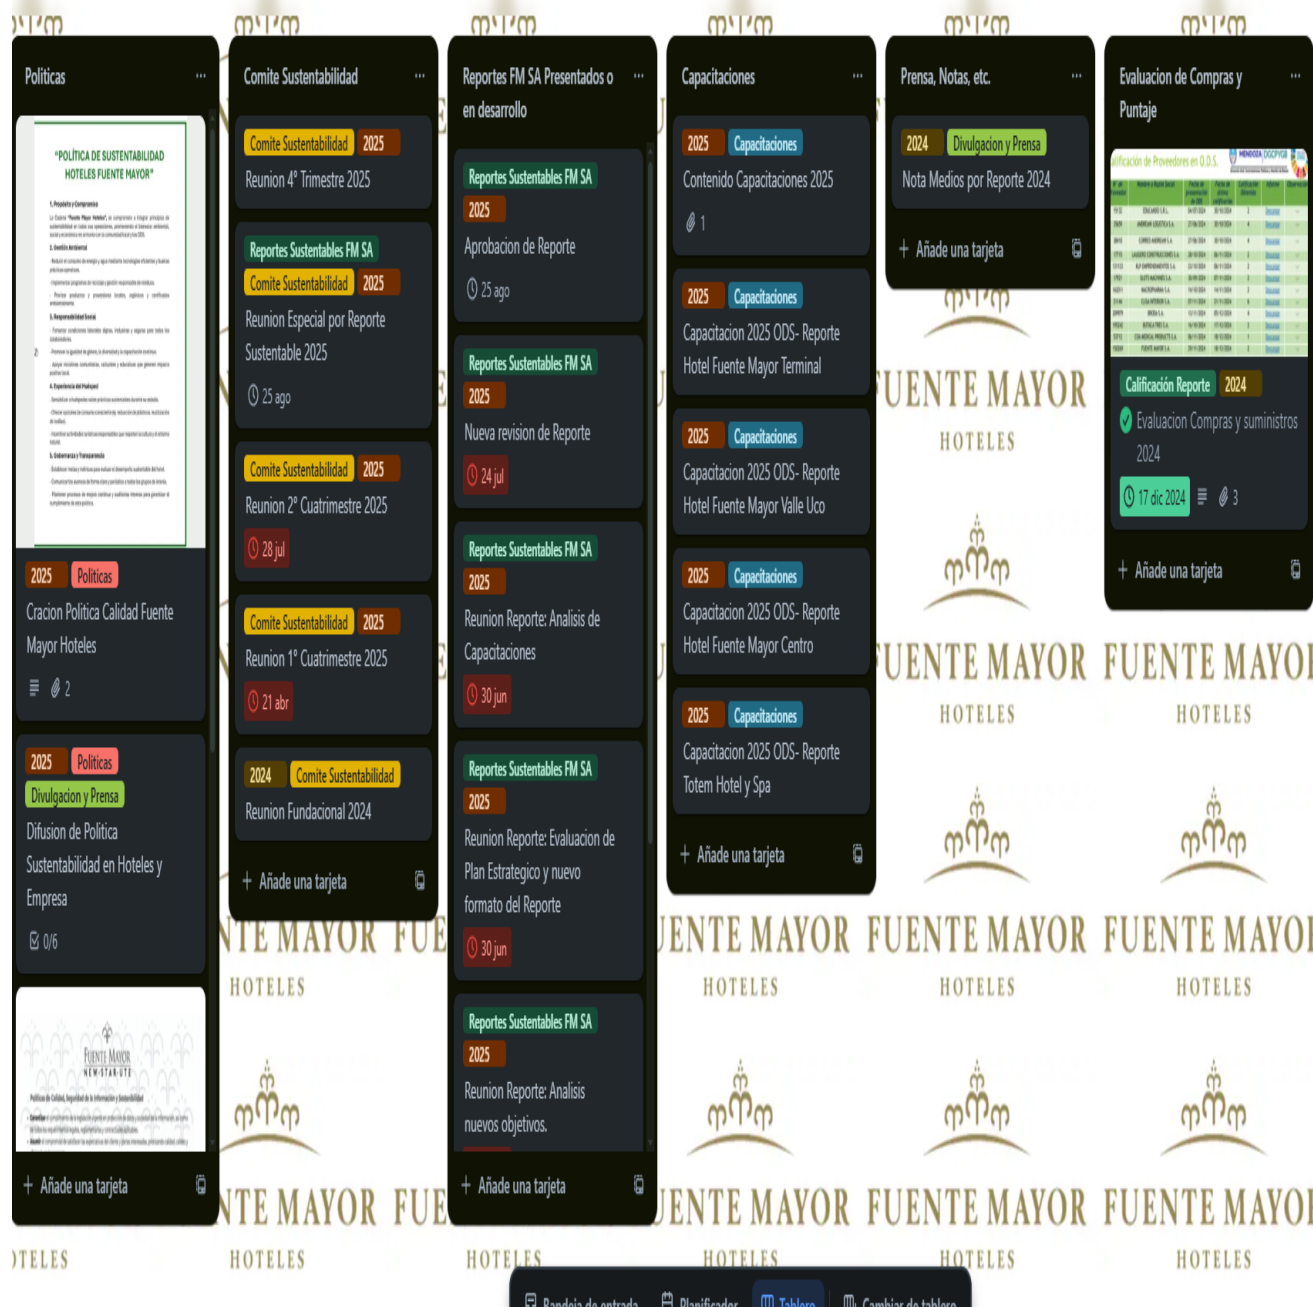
Politicas ...

"POLITICA DE SUSTENTABILIDAD HOTELES FUENTE MAYOR"

2025 Politicas
Cracion Politica Calidad Fuente Mayor Hoteles
2

2025 Politicas
Divulgacion y Prensa
Difusion de Politica Sustentabilidad en Hoteles y Empresa
0/6

FUENTE MAYOR

+ Añade una tarjeta

Comite Sustentabilidad ...

Comite Sustentabilidad 2025
Reunion 4° Trimestre 2025

Reportes Sustentables FM SA
Comite Sustentabilidad 2025
Reunion Especial por Reporte Sustentable 2025
25 ago

Comite Sustentabilidad 2025
Reunion 2° Cuatrimestre 2025
28 jul

Comite Sustentabilidad 2025
Reunion 1° Cuatrimestre 2025
21 abr

2024 Comite Sustentabilidad
Reunion Fundacional 2024

+ Añade una tarjeta

Reportes FM SA Presentados o en desarrollo ...

Reportes Sustentables FM SA
2025
Aprobacion de Reporte
25 ago

Reportes Sustentables FM SA
2025
Nueva revision de Reporte
24 jul

Reportes Sustentables FM SA
2025
Reunion Reporte: Analisis de Capacitaciones
30 jun

Reportes Sustentables FM SA
2025
Reunion Reporte: Evaluacion de Plan Estrategico y nuevo formato del Reporte
30 jun

Reportes Sustentables FM SA
2025
Reunion Reporte: Analisis nuevos objetivos.

+ Añade una tarjeta

Capacitaciones ...

2025 Capacitaciones
Contenido Capacitaciones 2025
1

2025 Capacitaciones
Capacitacion 2025 ODS- Reporte Hotel Fuente Mayor Terminal

2025 Capacitaciones
Capacitacion 2025 ODS- Reporte Hotel Fuente Mayor Valle Uco

2025 Capacitaciones
Capacitacion 2025 ODS- Reporte Hotel Fuente Mayor Centro

2025 Capacitaciones
Capacitacion 2025 ODS- Reporte Totem Hotel y Spa

+ Añade una tarjeta

Prensa, Notas, etc. ...

2024 Divulgacion y Prensa
Nota Medios por Reporte 2024

+ Añade una tarjeta

Evaluacion de Compras y Puntaje ...

alificación de Proveedores en O.D.S.

Calificación Reporte 2024
Evaluacion Compras y suministros 2024
17 dic 2024 3

+ Añade una tarjeta

FUENTE MAYOR HOTELES FUENTE MAYOR HOTELES FUENTE MAYOR HOTELES

Bandeja de entrada Planificador Tablero Cambiar de tablero